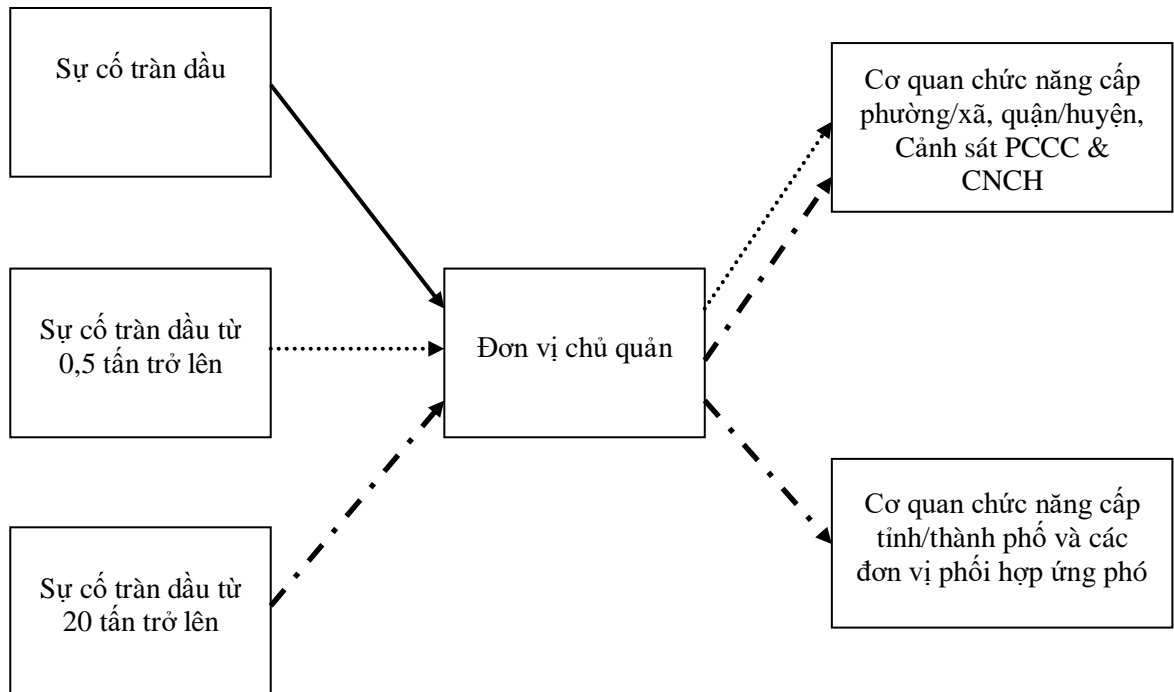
Sự cố tràn dầu

Sự cố tràn dầu từ 0,5 tấn trở lên

Sự cố tràn dầu từ 20 tấn trở lên

Đơn vị chủ quản

Cơ quan chức năng cấp phường/xã, quận/huyện, Cảnh sát PCCC & CNCH

Cơ quan chức năng cấp tỉnh/thành phố và các đơn vị phối hợp ứng phó